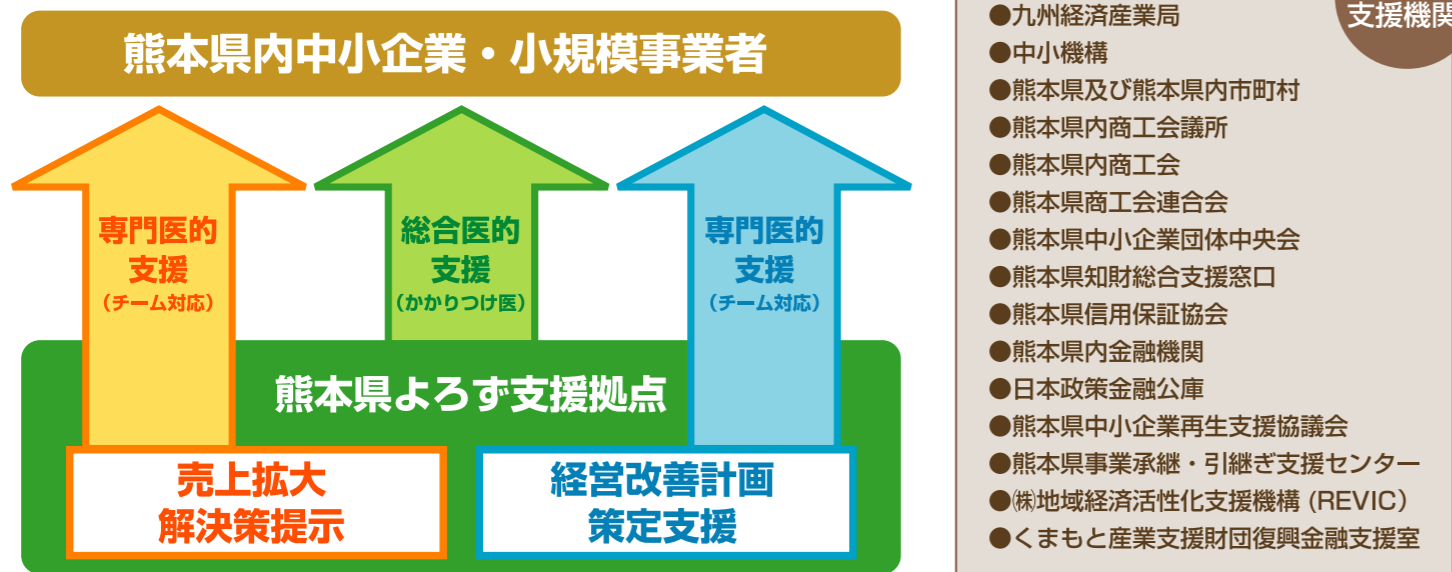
熊本県内中小企業・小規模事業者

専門医的
支援
（チーム対応）

総合医的
支援
（かかりつけ医）

専門医的
支援
（チーム対応）

熊本県よろず支援拠点

売上拡大
解決策提示

経営改善計画
策定支援

支援機関

●九州経済産業局
●中小機構
●熊本県及び熊本県内市町村
●熊本県内商工会議所
●熊本県内商工会
●熊本県商工会連合会
●熊本県中小企業団体中央会
●熊本県知財総合支援窓口
●熊本県信用保証協会
●熊本県内金融機関
●日本政策金融公庫
●熊本県中小企業再生支援協議会
●熊本県事業承継・引継ぎ支援センター
●㈱地域経済活性化支援機構（REVIC）
●くまもと産業支援財団復興金融支援室